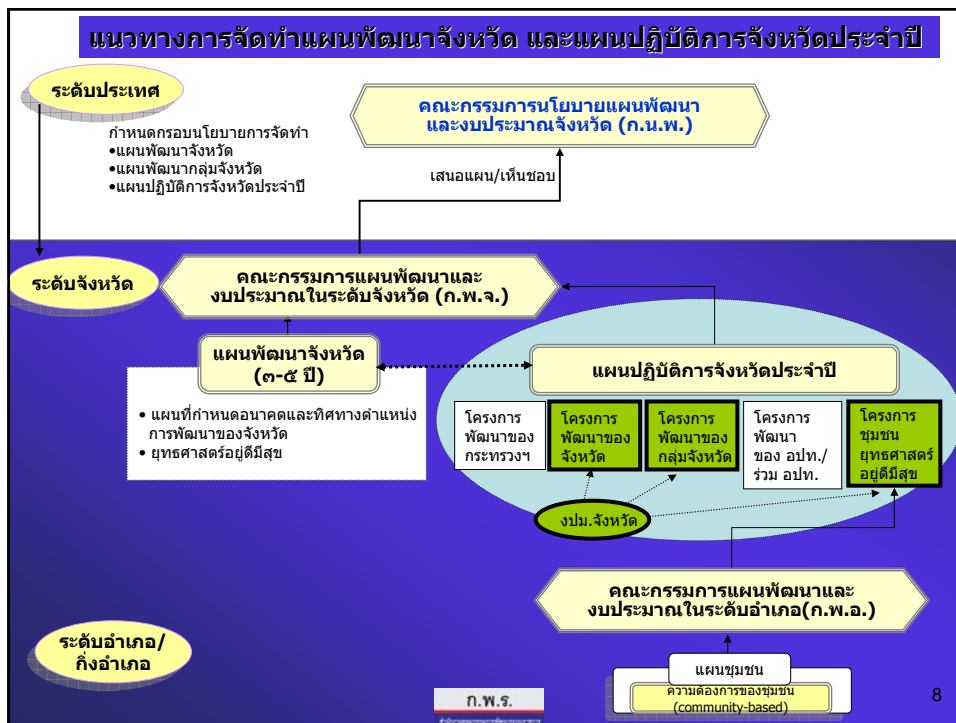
แนวทางการจัดทำแผนพัฒนาจังหวัด และแผนปฏิบัติการจังหวัดประจำปี

ระดับประเทศ

กำหนดกรอบนโยบายการจัดทำ
•แผนพัฒนาจังหวัด
•แผนพัฒนากลุ่มจังหวัด
•แผนปฏิบัติการจังหวัดประจำปี

คณะกรรมการนโยบายแผนพัฒนาและงบประมาณจังหวัด (ก.น.พ.)

เสนอแผน/เห็นชอบ

ระดับจังหวัด

คณะกรรมการแผนพัฒนาและงบประมาณในระดับจังหวัด (ก.พ.จ.)

แผนพัฒนาจังหวัด (๓-๕ ปี)

• แผนที่กำหนดอนาคตและทิศทางตำแหน่งการพัฒนาของจังหวัด
• ยุทธศาสตร์อยู่ดีมีสุข

แผนปฏิบัติการจังหวัดประจำปี

โครงการพัฒนาของกระทรวงฯ

โครงการพัฒนาของจังหวัด

โครงการพัฒนาของกลุ่มจังหวัด

โครงการพัฒนาของ อปท./ร่วม อปท.

โครงการชุมชนยุทธศาสตร์อยู่ดีมีสุข

งปม.จังหวัด

คณะกรรมการแผนพัฒนาและงบประมาณในระดับอำเภอ(ก.พ.อ.)

ระดับอำเภอ/กิ่งอำเภอ

แผนชุมชน

ความต้องการของชุมชน (community-based)

ก.พ.ร.

8